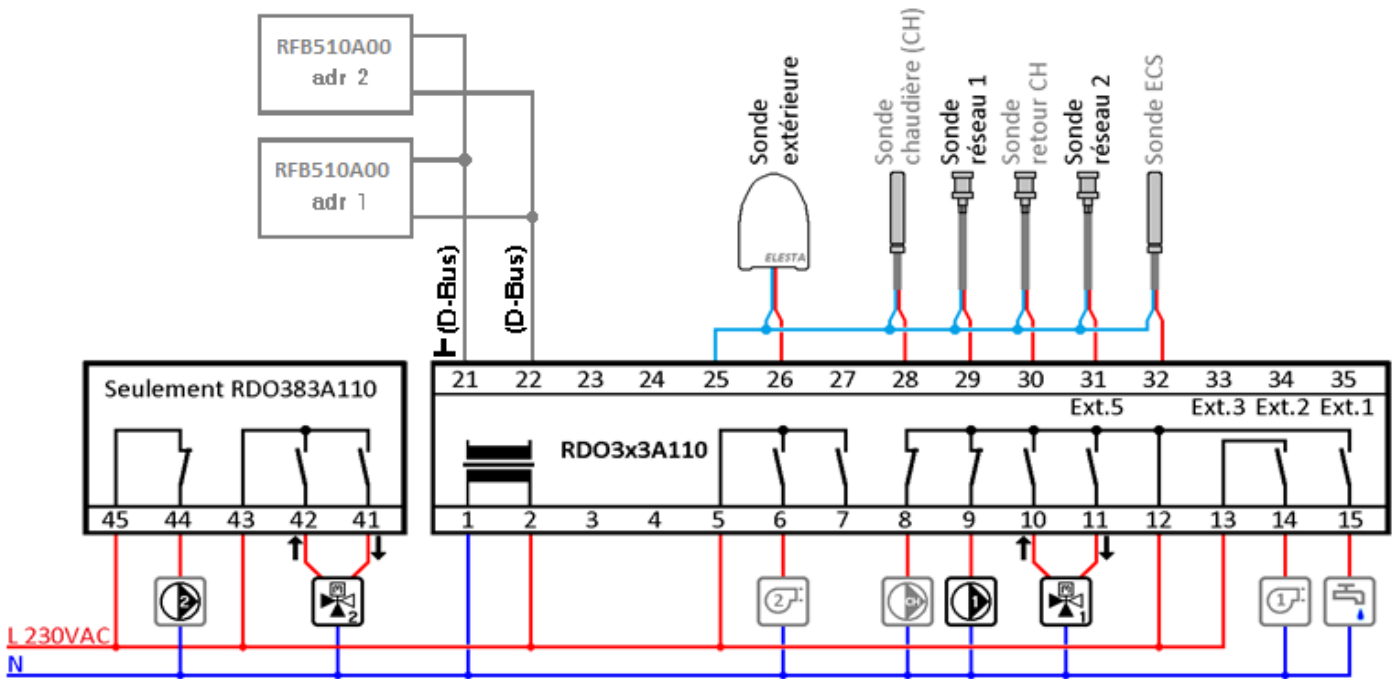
RFB510A00
adr 2

RFB510A00
adr 1

(D-Bus)
(D-Bus)

Sonde extérieure
ELESTA
Sonde chaudière (CH)
Sonde réseau 1
Sonde retour CH
Sonde réseau 2
Sonde ECS

Seulement RDO383A110

| 21 | 22 | 23 | 24 | 25 | 26 | 27 | 28 | 29 | 30 | 31 | 32 | 33 | 34 | 35 |
|---|---|---|---|---|---|---|---|---|---|---|---|---|---|---|
| | | | | | | | | | | Ext.5 | | Ext.3 | Ext.2 | Ext.1 |

RDO3x3A110

45 44 43 42 41

1 2 3 4 5 6 7 8 9 10 11 12 13 14 15

2
2
2
CH
1
1

L 230VAC
N